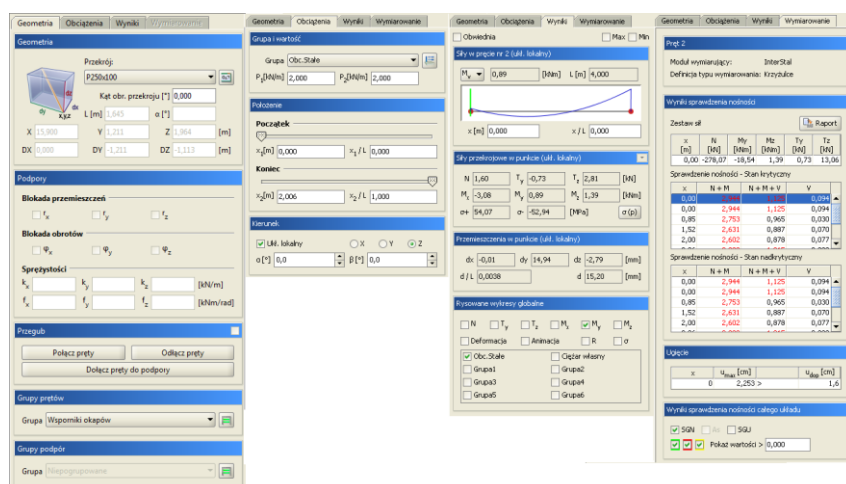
Geometria | Obciążenia | Wyniki | Wymiarowanie

Geometria

Przekrój:
P250x100
Kąt obr. przekroju [°] 0,000
L [m] 1,645
α [°]
X 15,900
Y 1,211
Z 1,964
[m]
DX 0,000
DY -1,211
DZ -1,113
[m]

Podpory

Blokada przemieszczeń
$f_x$ $f_y$ $f_z$

Blokada obrotów
$φ_x$ $φ_y$ $φ_z$

Sprężystości
$k_x$ $k_y$ $k_z$ [kN/m]
$f_x$ $f_y$ $f_z$ [kNm/rad]

Przegub
Połącz pręty
Odłącz pręty
Dołącz pręty do podpory

Grupy prętów
Grupa Wsporniki okapów

Grupy podpór
Grupa Nieprzypisane

Geometria | Obciążenia | Wyniki | Wymiarowanie

Grupa i wartość
Grupa Obc.Stałe
$P_1$[kN/m] 2,000
$P_2$[kN/m] 2,000

Położenie
Początek
$x_1$[m] 0,000
$x_1$ / L 0,000
Koniec
$x_2$[m] 2,006
$x_2$ / L 1,000

Kierunek
Ukł. lokalny
X Y Z
α [°] 0,0
β [°] 0,0

Geometria | Obciążenia | Wyniki | Wymiarowanie

Obwiednia
Max Min

Siły w pręcie nr 2 (ukł. lokalny)
$M_y$ 0,89 [kNm] L [m] 4,000
x [m] 0,000
x / L 0,000

Siły przekrojowe w punkcie (ukł. lokalny)
N 1,60 $T_y$ -0,73 $T_z$ 2,81 [kN]
$M_x$ -3,08 $M_y$ 0,89 $M_z$ 1,39 [kNm]
σ+ 54,07 σ- -52,94 [MPa] σ (p)

Przemieszczenia w punkcie (ukł. lokalny)
dx -0,01 dy 14,94 dz -2,79 [mm]
d / L 0,0038 d 15,20 [mm]

Rysowanie wykresy globalne
N $T_y$ $T_z$ $M_x$ $M_y$ $M_z$
Deformacja Animacja R σ
Obc.Stałe Ciężar własny
Grupa1 Grupa2
Grupa3 Grupa4
Grupa5 Grupa6

Geometria | Obciążenia | Wyniki | Wymiarowanie

Pręt 2
Moduł wymiarujący: InterStal
Definicja typu wymiarowania: Krzyżulce

Wyniki sprawdzenia nośności
Zestaw sił Raport

| x [m] | N [kN] | My [kNm] | Mz [kNm] | Ty [kN] | Tz [kN] |
|---|---|---|---|---|---|
| 0,00 | -278,07 | -18,54 | 1,39 | 0,73 | 13,06 |

Sprawdzenie nośności - Stan krytyczny
| x | N + M | N + M + V | V |
|---|---|---|---|
| 0,00 | 2,944 | 1,125 | 0,094 |
| 0,00 | 2,944 | 1,125 | 0,094 |
| 0,85 | 2,753 | 0,965 | 0,030 |
| 1,52 | 2,631 | 0,887 | 0,070 |
| 2,00 | 2,602 | 0,878 | 0,077 |

Sprawdzenie nośności - Stan nadkrytyczny
| x | N + M | N + M + V | V |
|---|---|---|---|
| 0,00 | 2,944 | 1,125 | 0,094 |
| 0,00 | 2,944 | 1,125 | 0,094 |
| 0,85 | 2,753 | 0,965 | 0,030 |
| 1,52 | 2,631 | 0,887 | 0,070 |
| 2,00 | 2,602 | 0,878 | 0,077 |

Ugięcie
| x | $u_{max}$ [cm] | $u_{dop}$ [cm] |
|---|---|---|
| 0 | 2,253 > | 1,6 |

Wyniki sprawdzenia nośności całego układu
SGN Az SGU
Pokaż wartości > 0,000